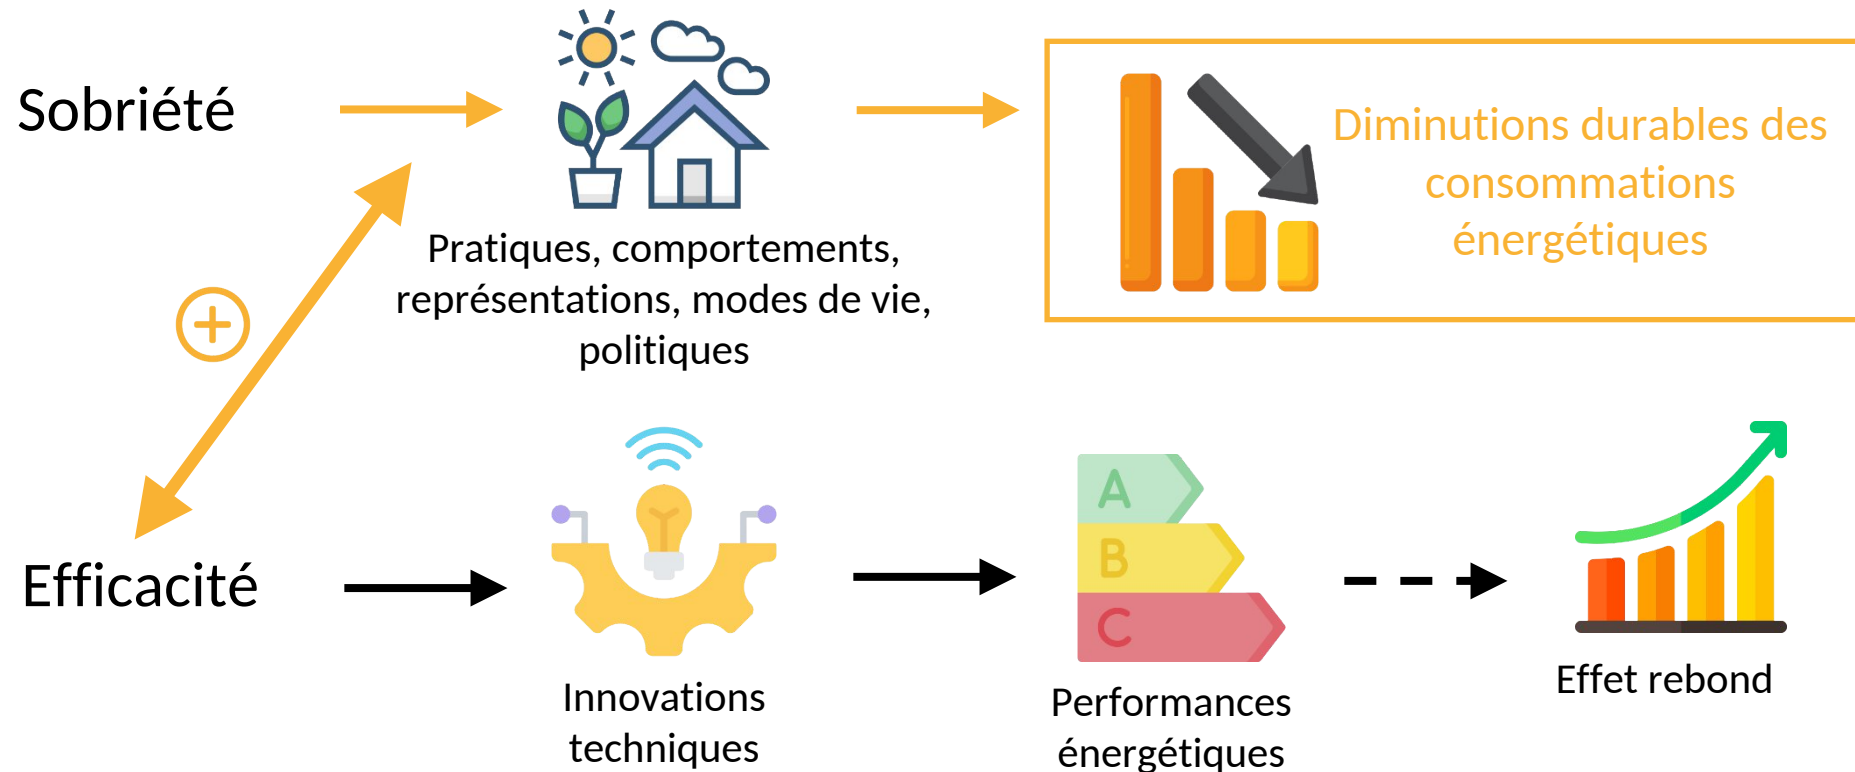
Sobriété

Pratiques, comportements, représentations, modes de vie, politiques

Diminutions durables des consommations énergétiques

+

Efficacité

Innovations techniques

A
B
C

Performances énergétiques

Effet rebond